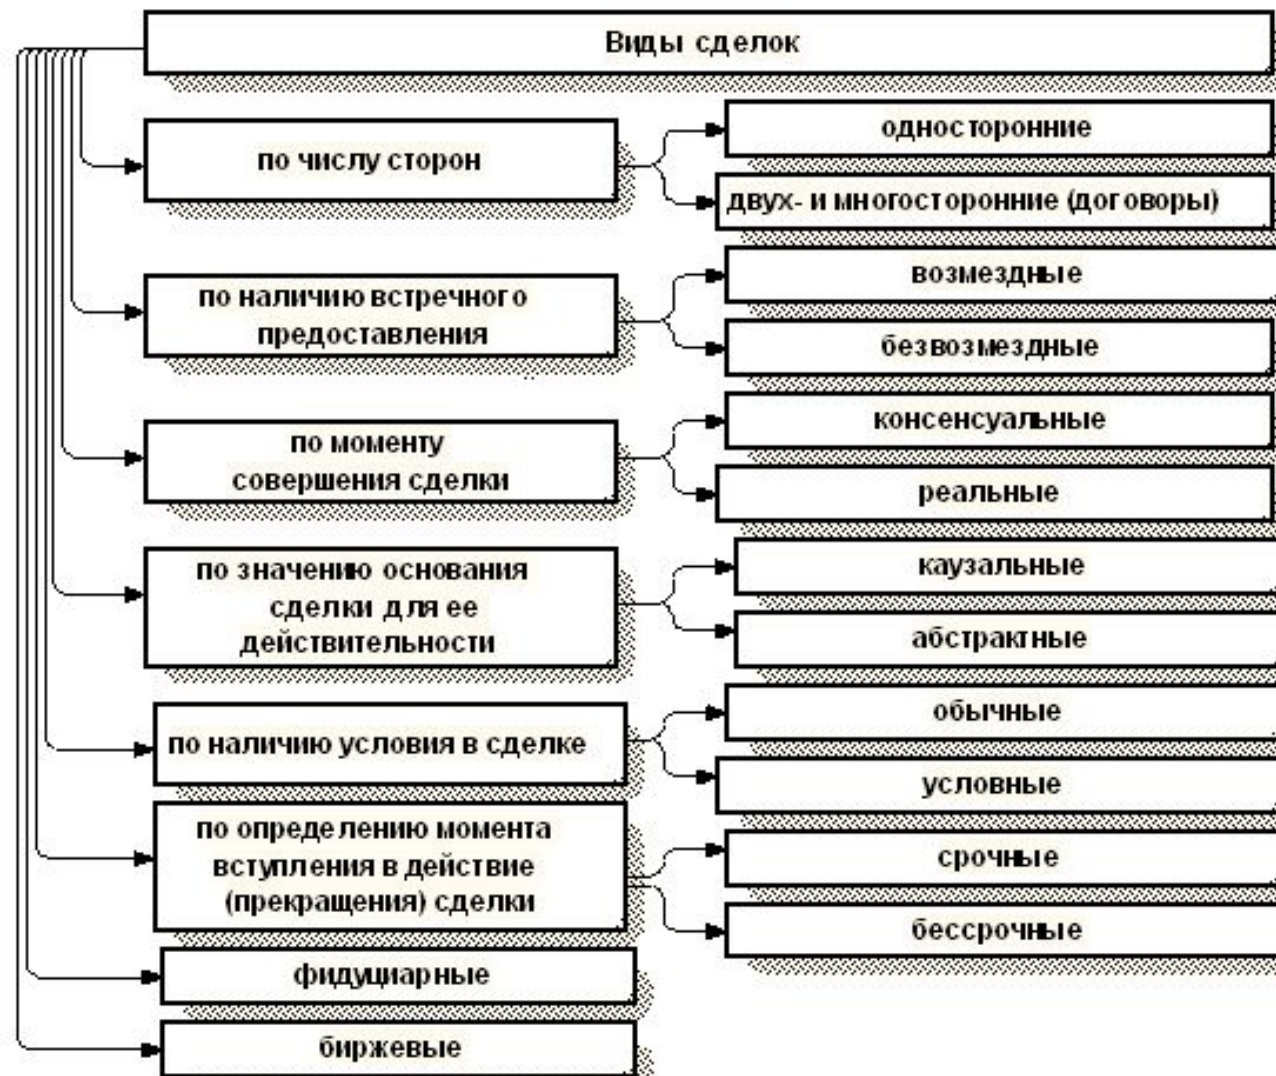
Виды сделок

по числу сторон

односторонние

двух- и многосторонние (договоры)

по наличию встречного предоставления

возмездные

безвозмездные

по моменту совершения сделки

консенсуальные

реальные

по значению основания сделки для ее действительности

каузальные

абстрактные

по наличию условия в сделке

обычные

условные

по определению момента вступления в действие (прекращения) сделки

срочные

бессрочные

фидуциарные

биржевые